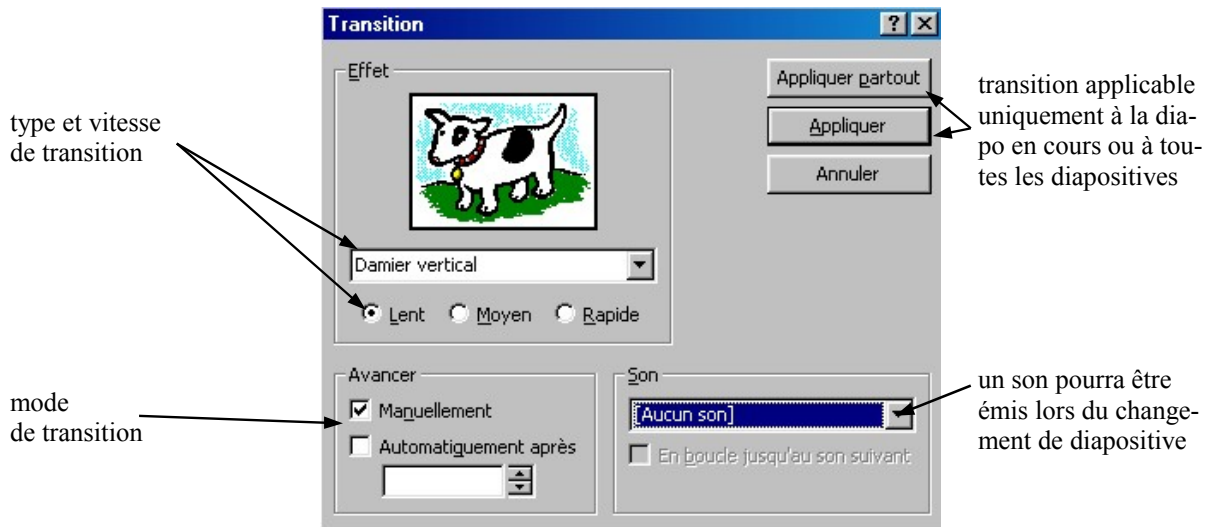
Transition

?

Effet

Damier vertical

Lent Moyen Rapide

Appliquer partout

Appliquer

Annuler

type et vitesse de transition

transition applicable uniquement à la diapo en cours ou à toutes les diapositives

Avancer

Manuellement

Automatiquement après

Son

[Aucun son]

En boucle jusqu'au son suivant

mode de transition

un son pourra être émis lors du changement de diapositive